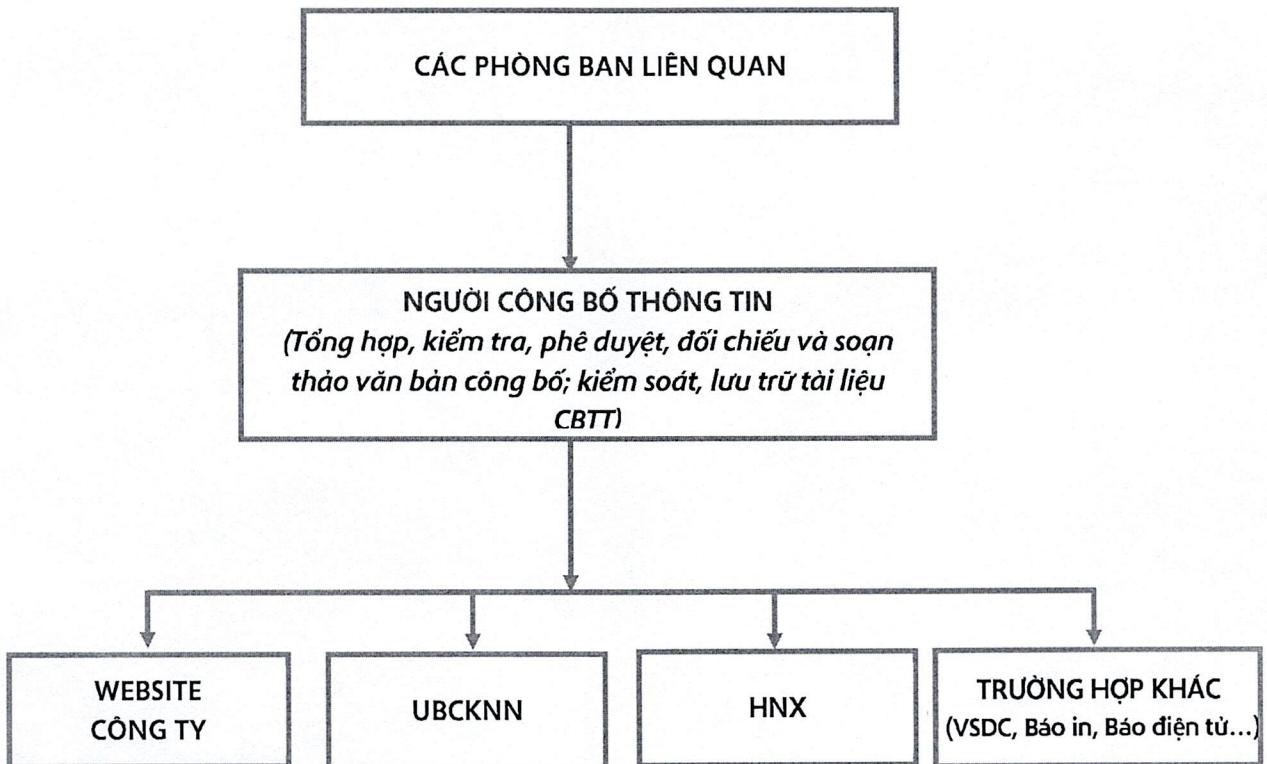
CÁC PHÒNG BAN LIÊN QUAN

NGƯỜI CÔNG BỐ THÔNG TIN
(Tổng hợp, kiểm tra, phê duyệt, đối chiếu và soạn thảo văn bản công bố; kiểm soát, lưu trữ tài liệu CBTT)

WEBSITE CÔNG TY

UBCKNN

HNX

TRƯỜNG HỢP KHÁC
(VSDC, Báo in, Báo điện tử…)